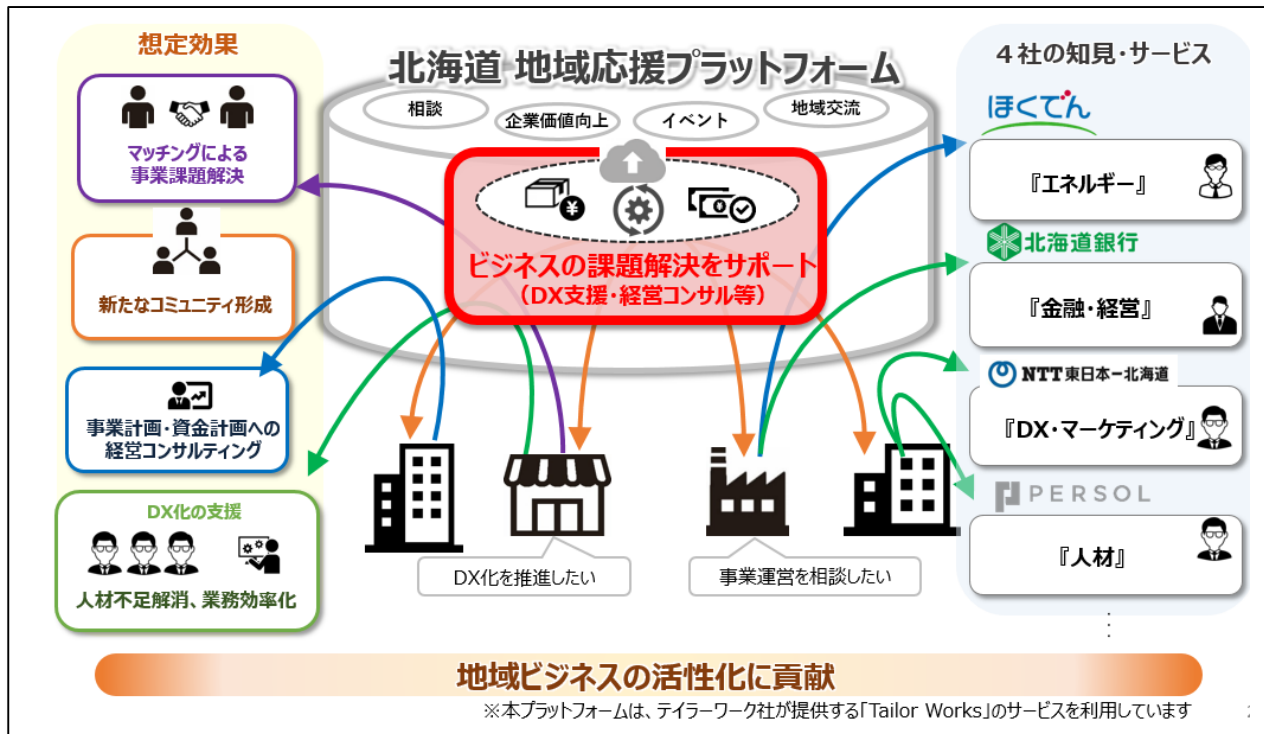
想定効果

マッチングによる事業課題解決

新たなコミュニティ形成

事業計画・資金計画への経営コンサルティング

DX化の支援

人材不足解消、業務効率化

北海道 地域応援プラットフォーム

相談

企業価値向上

イベント

地域交流

ビジネスの課題解決をサポート
（DX支援・経営コンサル等）

DX化を推進したい

事業運営を相談したい

４社の知見・サービス

ほくでん

『エネルギー』

北海道銀行

『金融・経営』

NTT東日本－北海道

『DX・マーケティング』

PERSOL

『人材』

地域ビジネスの活性化に貢献

※本プラットフォームは、テイラーワーク社が提供する「Tailor Works」のサービスを利用しています